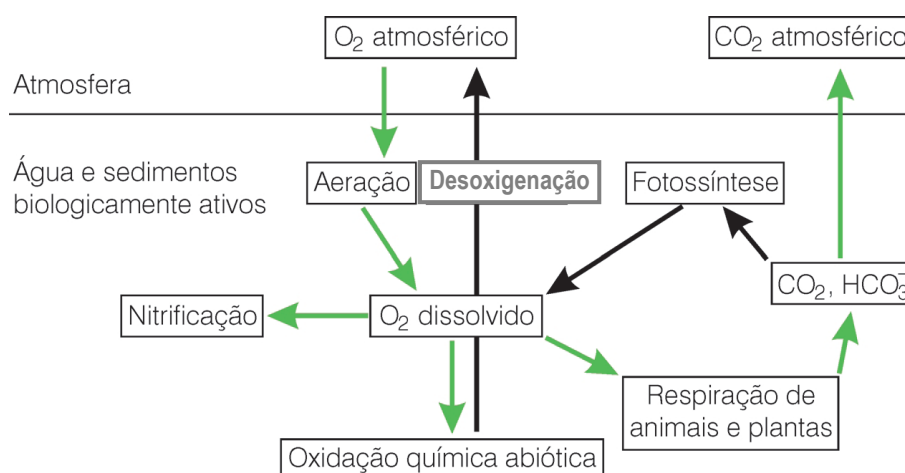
$O_2$ atmosférico

$CO_2$ atmosférico

Atmosfera

Água e sedimentos biologicamente ativos

Aeração

Desoxigenação

Fotossíntese

$CO_2$, $HCO_3^-$

Nitrificação

$O_2$ dissolvido

Respiração de animais e plantas

Oxidação química abiótica